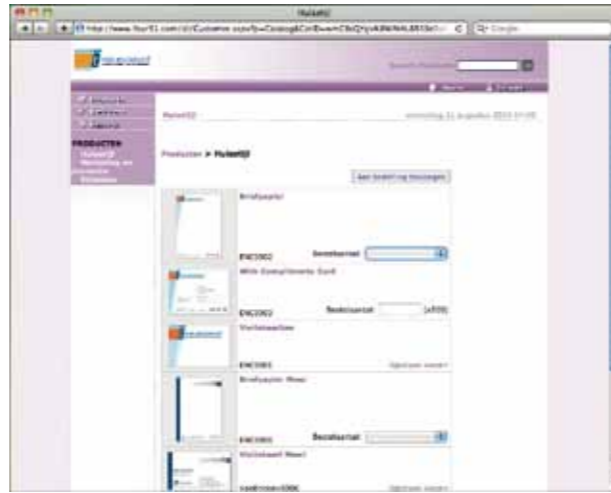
HuisetQ

http://www.four51.com/ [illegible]

Google

Search Producten

PRODUCTEN

HuisetQ

Producten > HuisetQ

Aan bestelling toevoegen

Briefpapier

EHC3002

Bestelaantal

With Compliments Card

EHC3002

Bestelaantal

(x250)

Visitekaartjes

EHC3001

Briefpapier Moez

EHC3003

Bestelaantal

Visitekaart Moez